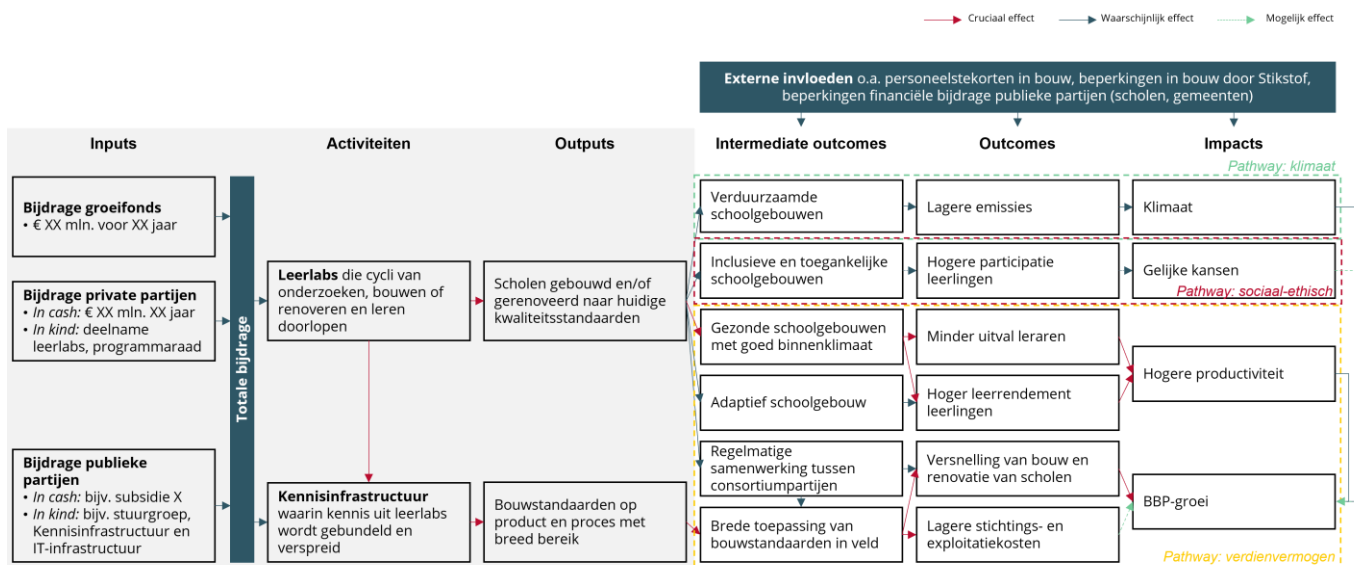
Cruciaal effect
Waarschijnlijk effect
Mogelijk effect

**Externe invloeden** o.a. personeelstekorten in bouw, beperkingen in bouw door Stikstof, beperkingen financiële bijdrage publieke partijen (scholen, gemeenten)

Inputs

Activiteiten

Outputs

Intermediate outcomes

Outcomes

Impacts

Pathway: klimaat

**Bijdrage groeifonds**
• € XX mln. voor XX jaar

**Bijdrage private partijen**
• *In cash:* € XX mln. XX jaar
• *In kind:* deelname leerlabs, programmaraad

**Bijdrage publieke partijen**
• *In cash:* bijv. subsidie X
• *In kind:* bijv. stuurgroep, Kennisinfrastructuur en IT-infrastructuur

Totale bijdrage

**Leerlabs** die cycli van onderzoeken, bouwen of renoveren en leren doorlopen

**Kennisinfrastructuur** waarin kennis uit leerlabs wordt gebundeld en verspreid

Scholen gebouwd en/of gerenoveerd naar huidige kwaliteitsstandaarden

Bouwstandaarden op product en proces met breed bereik

Verduurzaamde schoolgebouwen

Lagere emissies

Klimaat

Inclusieve en toegankelijke schoolgebouwen

Hogere participatie leerlingen

Gelijke kansen

Pathway: sociaal-ethisch

Gezonde schoolgebouwen met goed binnenklimaat

Minder uitval leraren

Hogere productiviteit

Adaptief schoolgebouw

Hoger leerrendement leerlingen

Regelmatige samenwerking tussen consortiumpartijen

Versnelling van bouw en renovatie van scholen

BBP-groei

Brede toepassing van bouwstandaarden in veld

Lagere stichtings- en exploitatiekosten

Pathway: verdienvermogen